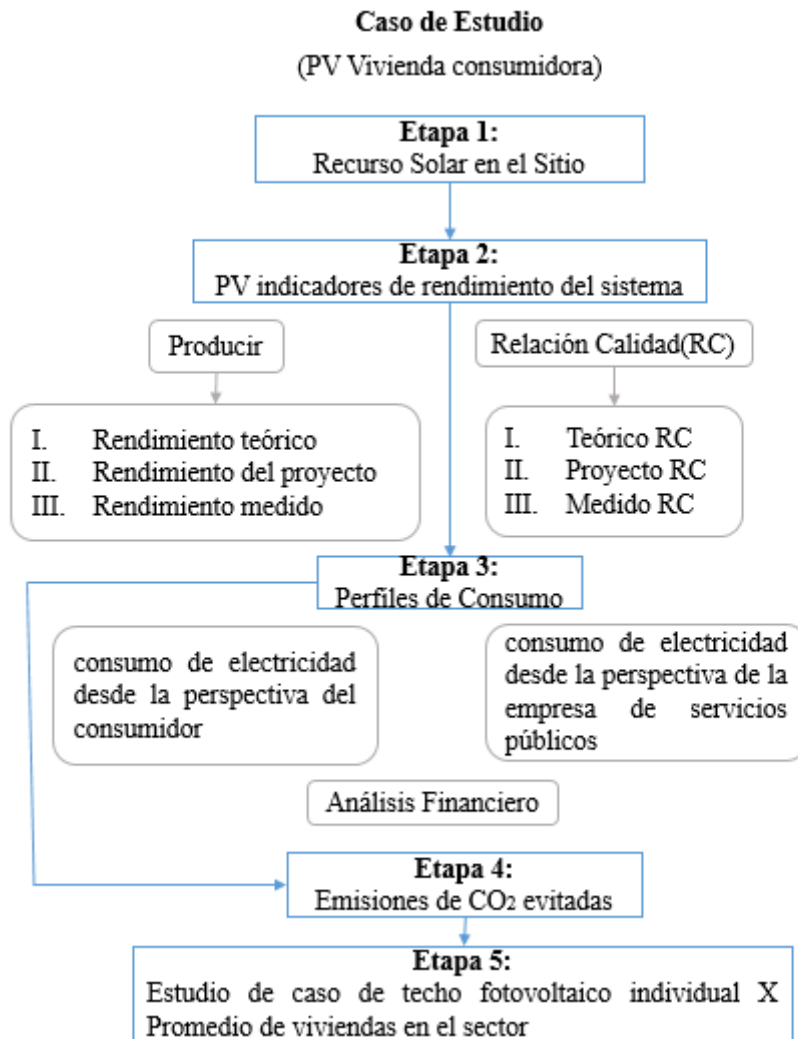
**Caso de Estudio**

(PV Vivienda consumidora)

**Etapa 1:**
Recurso Solar en el Sitio

**Etapa 2:**
PV indicadores de rendimiento del sistema

Producir

I. Rendimiento teórico
II. Rendimiento del proyecto
III. Rendimiento medido

Relación Calidad(RC)

I. Teórico RC
II. Proyecto RC
III. Medido RC

**Etapa 3:**
Perfiles de Consumo

consumo de electricidad desde la perspectiva del consumidor

consumo de electricidad desde la perspectiva de la empresa de servicios públicos

Análisis Financiero

**Etapa 4:**
Emisiones de $CO_2$ evitadas

**Etapa 5:**
Estudio de caso de techo fotovoltaico individual X Promedio de viviendas en el sector